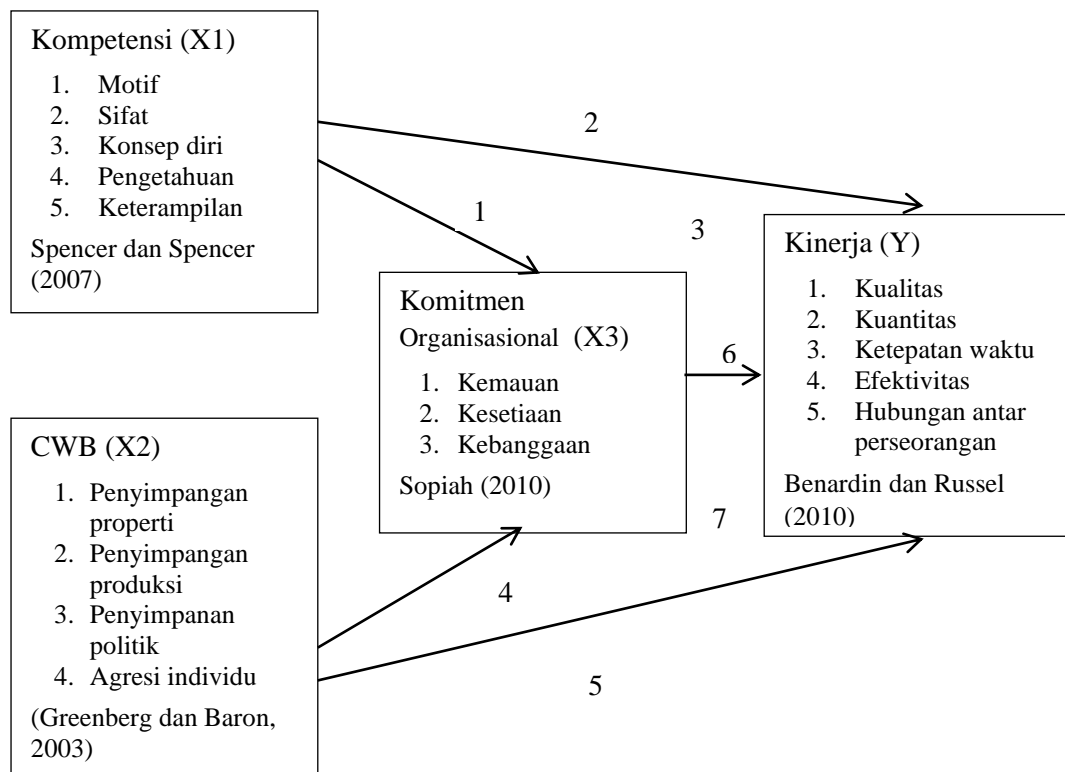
Kompetensi (X1)

1. Motif
2. Sifat
3. Konsep diri
4. Pengetahuan
5. Keterampilan

Spencer dan Spencer (2007)

2

1

3

Kinerja (Y)

1. Kualitas
2. Kuantitas
3. Ketepatan waktu
4. Efektivitas
5. Hubungan antar perseorangan

Benardin dan Russel (2010)

Komitmen Organisasional (X3)

1. Kemauan
2. Kesetiaan
3. Kebanggaan

Sopiah (2010)

6

CWB (X2)

1. Penyimpangan properti
2. Penyimpangan produksi
3. Penyimpanan politik
4. Agresi individu

(Greenberg dan Baron, 2003)

7

4

5